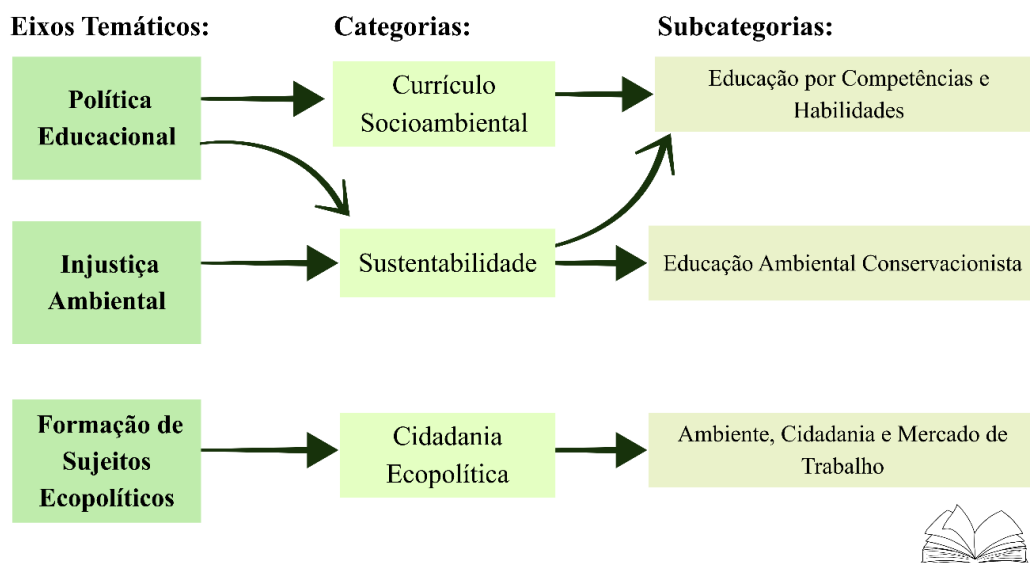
Eixos Temáticos:

Categorias:

Subcategorias:

Política Educacional

Currículo Socioambiental

Educação por Competências e Habilidades

Injustiça Ambiental

Sustentabilidade

Educação Ambiental Conservacionista

Formação de Sujeitos Ecopolíticos

Cidadania Ecopolítica

Ambiente, Cidadania e Mercado de Trabalho